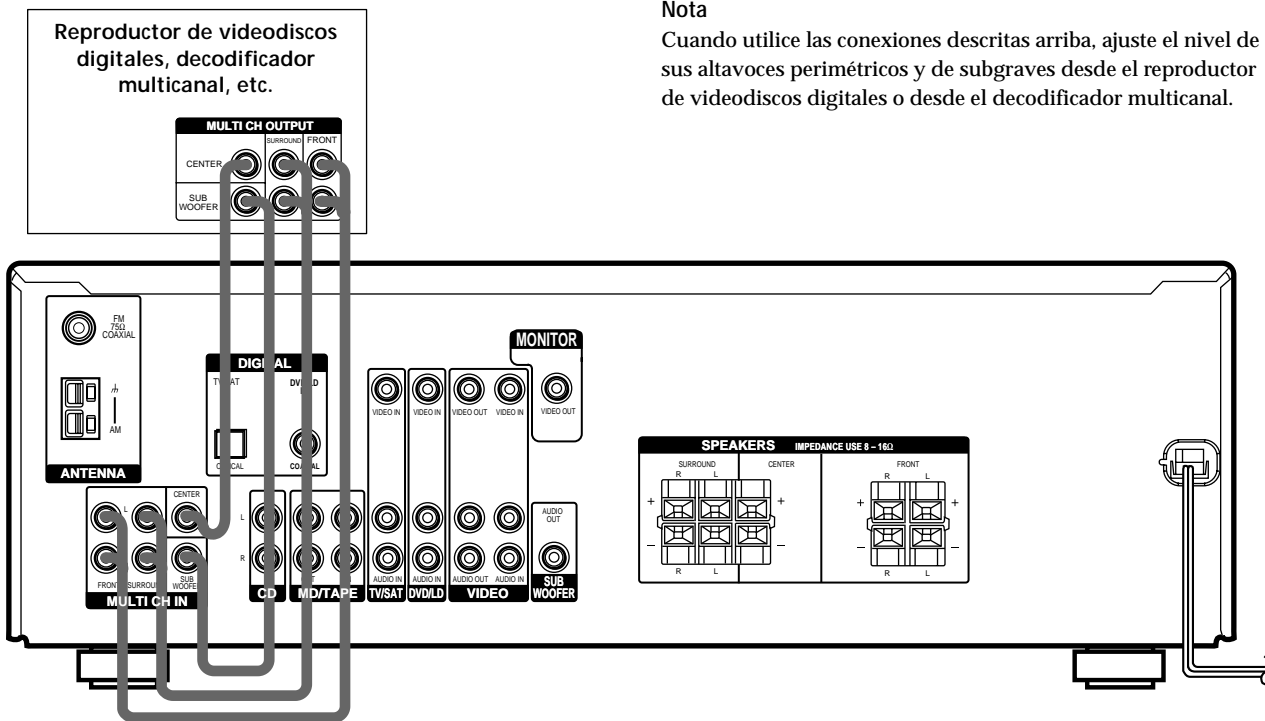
Reproductor de videodiscos digitales, decodificador multicanal, etc.

MULTI CH OUTPUT
CENTER
SURROUND
FRONT
SUB WOOFER

Nota
Cuando utilice las conexiones descritas arriba, ajuste el nivel de sus altavoces perimétricos y de subgraves desde el reproductor de videodiscos digitales o desde el decodificador multicanal.

FM 75Ω COAXIAL
AM
ANTENNA
DIGITAL
TV/SAT
DVD/LD
OPTICAL
COAXIAL
MONITOR
VIDEO IN
VIDEO IN
VIDEO OUT
VIDEO IN
VIDEO OUT
SPEAKERS IMPEDANCE USE 8 – 16Ω
SURROUND
R L
CENTER
FRONT
R L
+
–
R L
R L
CENTER
L
FRONT
SURROUND
SUB WOOFER
MULTI CH IN
L
R
CD
MD/TAPE
AUDIO IN
TV/SAT
AUDIO IN
DVD/LD
AUDIO OUT
AUDIO IN
VIDEO
AUDIO OUT
SUB WOOFER